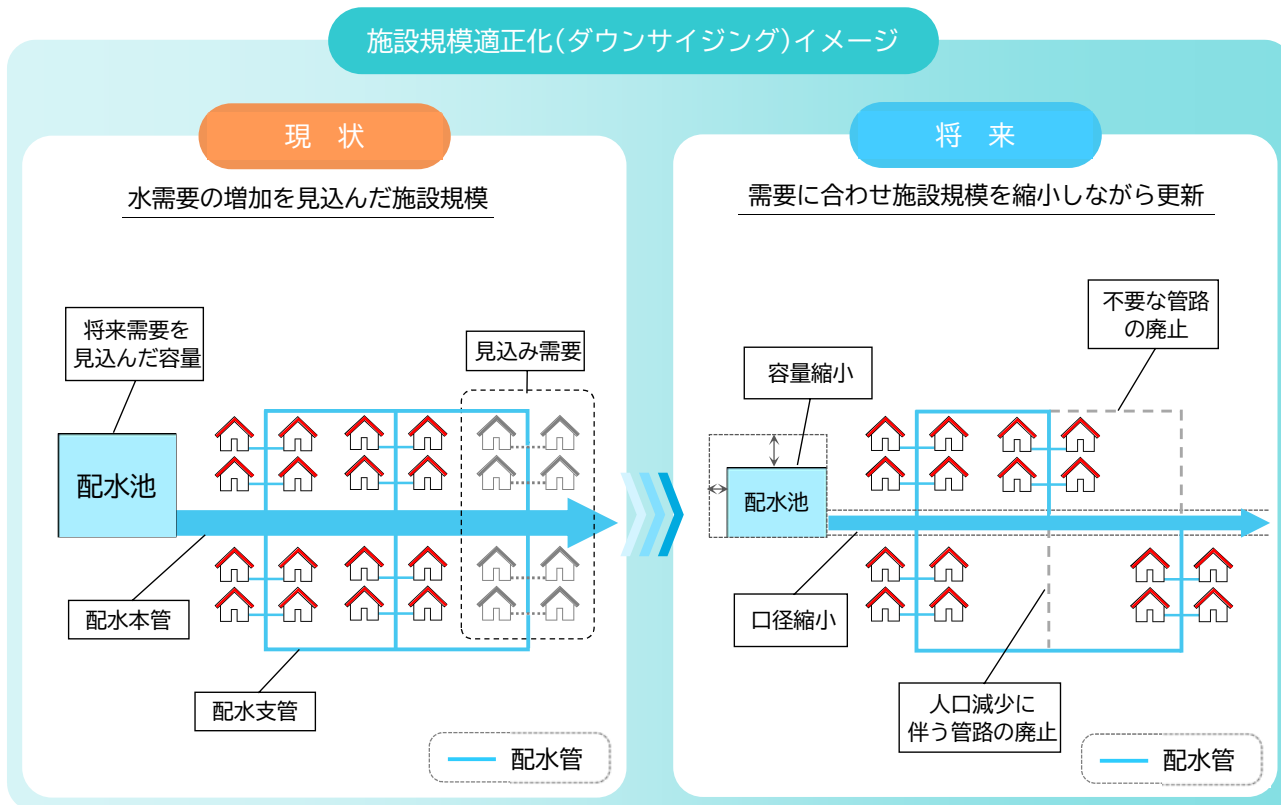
施設規模適正化(ダウンサイジング)イメージ

現　状

水需要の増加を見込んだ施設規模

将来需要を見込んだ容量

見込み需要

配水池

配水本管

配水支管

配水管

将　来

需要に合わせ施設規模を縮小しながら更新

不要な管路の廃止

容量縮小

配水池

口径縮小

人口減少に伴う管路の廃止

配水管